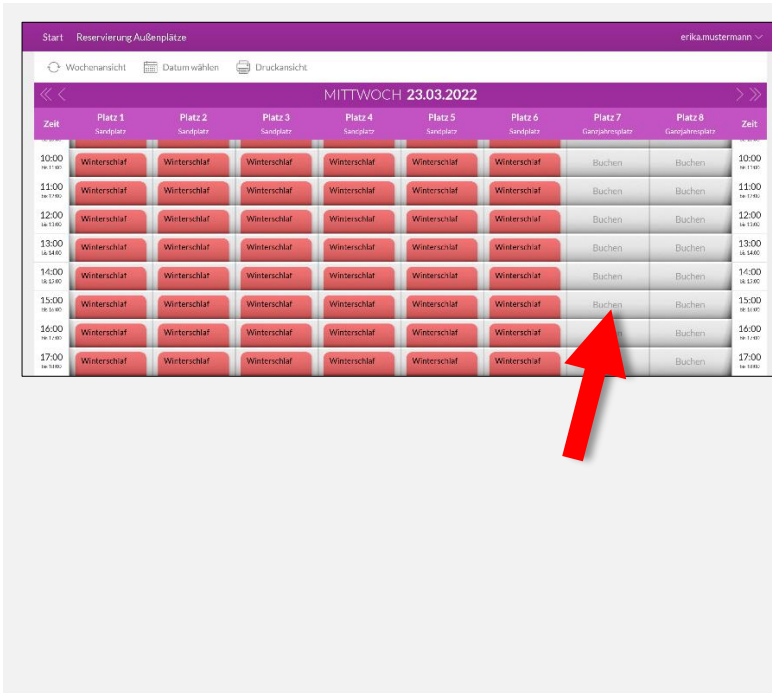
Start Reservierung Außenplätze erika.mustermann

Wochenansicht Datum wählen Druckansicht

MITTWOCH 23.03.2022

| Zeit | Platz 1 Sandplatz | Platz 2 Sandplatz | Platz 3 Sandplatz | Platz 4 Sandplatz | Platz 5 Sandplatz | Platz 6 Sandplatz | Platz 7 Ganzjahresplatz | Platz 8 Ganzjahresplatz | Zeit |
|---|---|---|---|---|---|---|---|---|---|
| 10:00 bis 11:00 | Winterschlaf | Winterschlaf | Winterschlaf | Winterschlaf | Winterschlaf | Winterschlaf | Buchen | Buchen | 10:00 bis 11:00 |
| 11:00 bis 12:00 | Winterschlaf | Winterschlaf | Winterschlaf | Winterschlaf | Winterschlaf | Winterschlaf | Buchen | Buchen | 11:00 bis 12:00 |
| 12:00 bis 13:00 | Winterschlaf | Winterschlaf | Winterschlaf | Winterschlaf | Winterschlaf | Winterschlaf | Buchen | Buchen | 12:00 bis 13:00 |
| 13:00 bis 14:00 | Winterschlaf | Winterschlaf | Winterschlaf | Winterschlaf | Winterschlaf | Winterschlaf | Buchen | Buchen | 13:00 bis 14:00 |
| 14:00 bis 15:00 | Winterschlaf | Winterschlaf | Winterschlaf | Winterschlaf | Winterschlaf | Winterschlaf | Buchen | Buchen | 14:00 bis 15:00 |
| 15:00 bis 16:00 | Winterschlaf | Winterschlaf | Winterschlaf | Winterschlaf | Winterschlaf | Winterschlaf | Buchen | Buchen | 15:00 bis 16:00 |
| 16:00 bis 17:00 | Winterschlaf | Winterschlaf | Winterschlaf | Winterschlaf | Winterschlaf | Winterschlaf | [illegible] | Buchen | 16:00 bis 17:00 |
| 17:00 bis 18:00 | Winterschlaf | Winterschlaf | Winterschlaf | Winterschlaf | Winterschlaf | Winterschlaf | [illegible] | Buchen | 17:00 bis 18:00 |